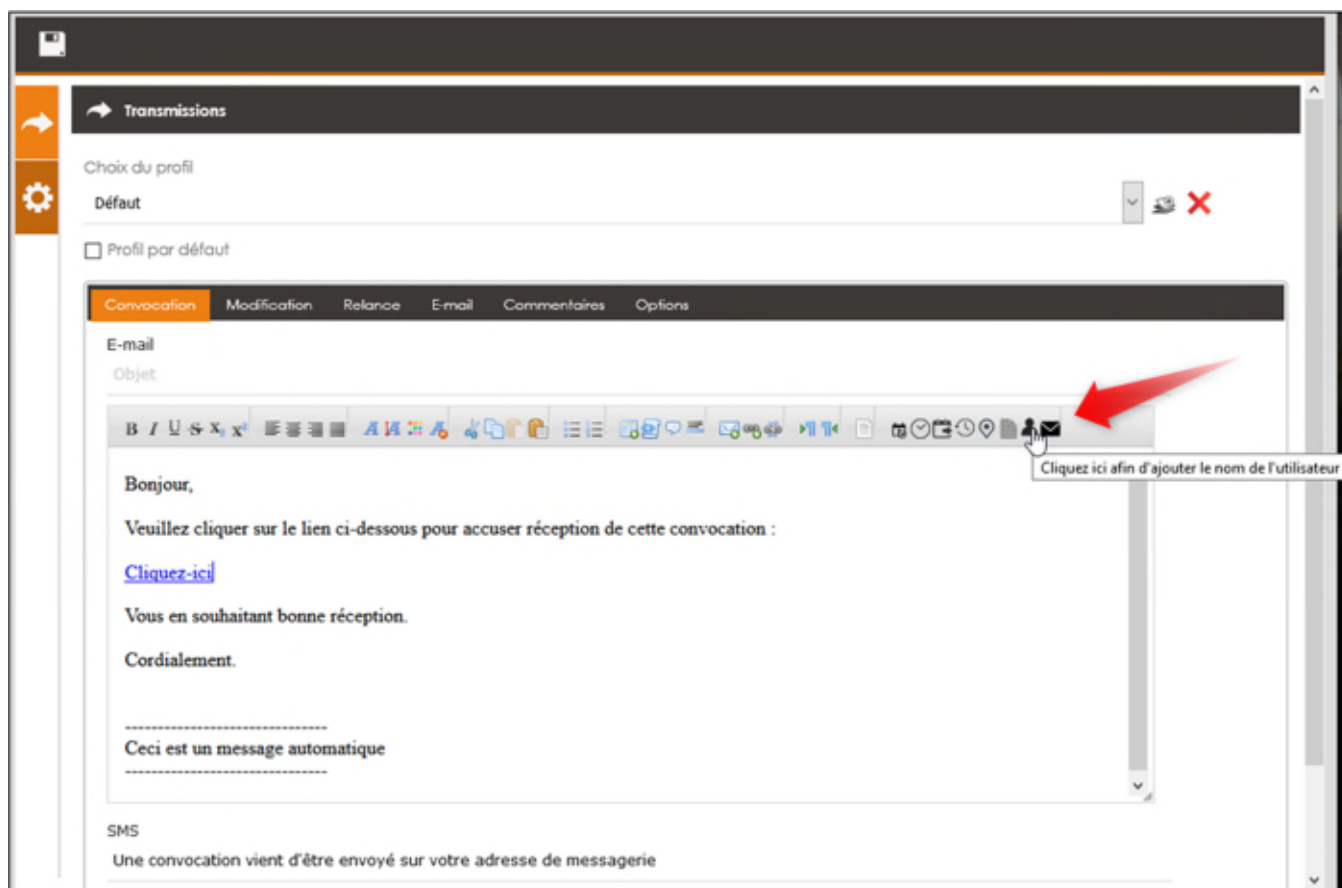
Transmissions

Choix du profil

Défaut

Profil par défaut

Convocation | Modification | Relance | E-mail | Commentaires | Options

E-mail

Objet

Cliquez ici afin d'ajouter le nom de l'utilisateur

Bonjour,

Veuillez cliquer sur le lien ci-dessous pour accuser réception de cette convocation :

Cliquez-ici

Vous en souhaitant bonne réception.

Cordialement.

--------------------------------
Ceci est un message automatique
--------------------------------

SMS

Une convocation vient d'être envoyé sur votre adresse de messagerie